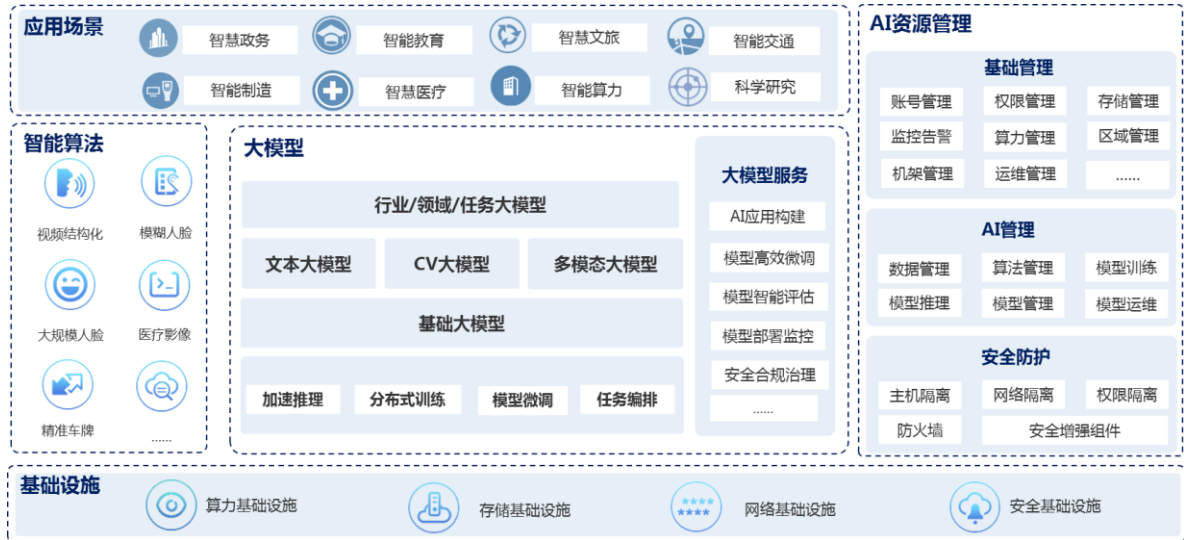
应用场景

智慧政务
智能教育
智慧文旅
智能交通
智能制造
智慧医疗
智能算力
科学研究

AI资源管理

基础管理

账号管理
权限管理
存储管理
监控告警
算力管理
区域管理
机架管理
运维管理
......

AI管理

数据管理
算法管理
模型训练
模型推理
模型管理
模型运维

安全防护

主机隔离
网络隔离
权限隔离
防火墙
安全增强组件

智能算法

视频结构化
模糊人脸
大规模人脸
医疗影像
精准车牌
......

大模型

行业/领域/任务大模型
文本大模型
CV大模型
多模态大模型
基础大模型
加速推理
分布式训练
模型微调
任务编排

大模型服务

AI应用构建
模型高效微调
模型智能评估
模型部署监控
安全合规治理
......

基础设施

算力基础设施
存储基础设施
网络基础设施
安全基础设施